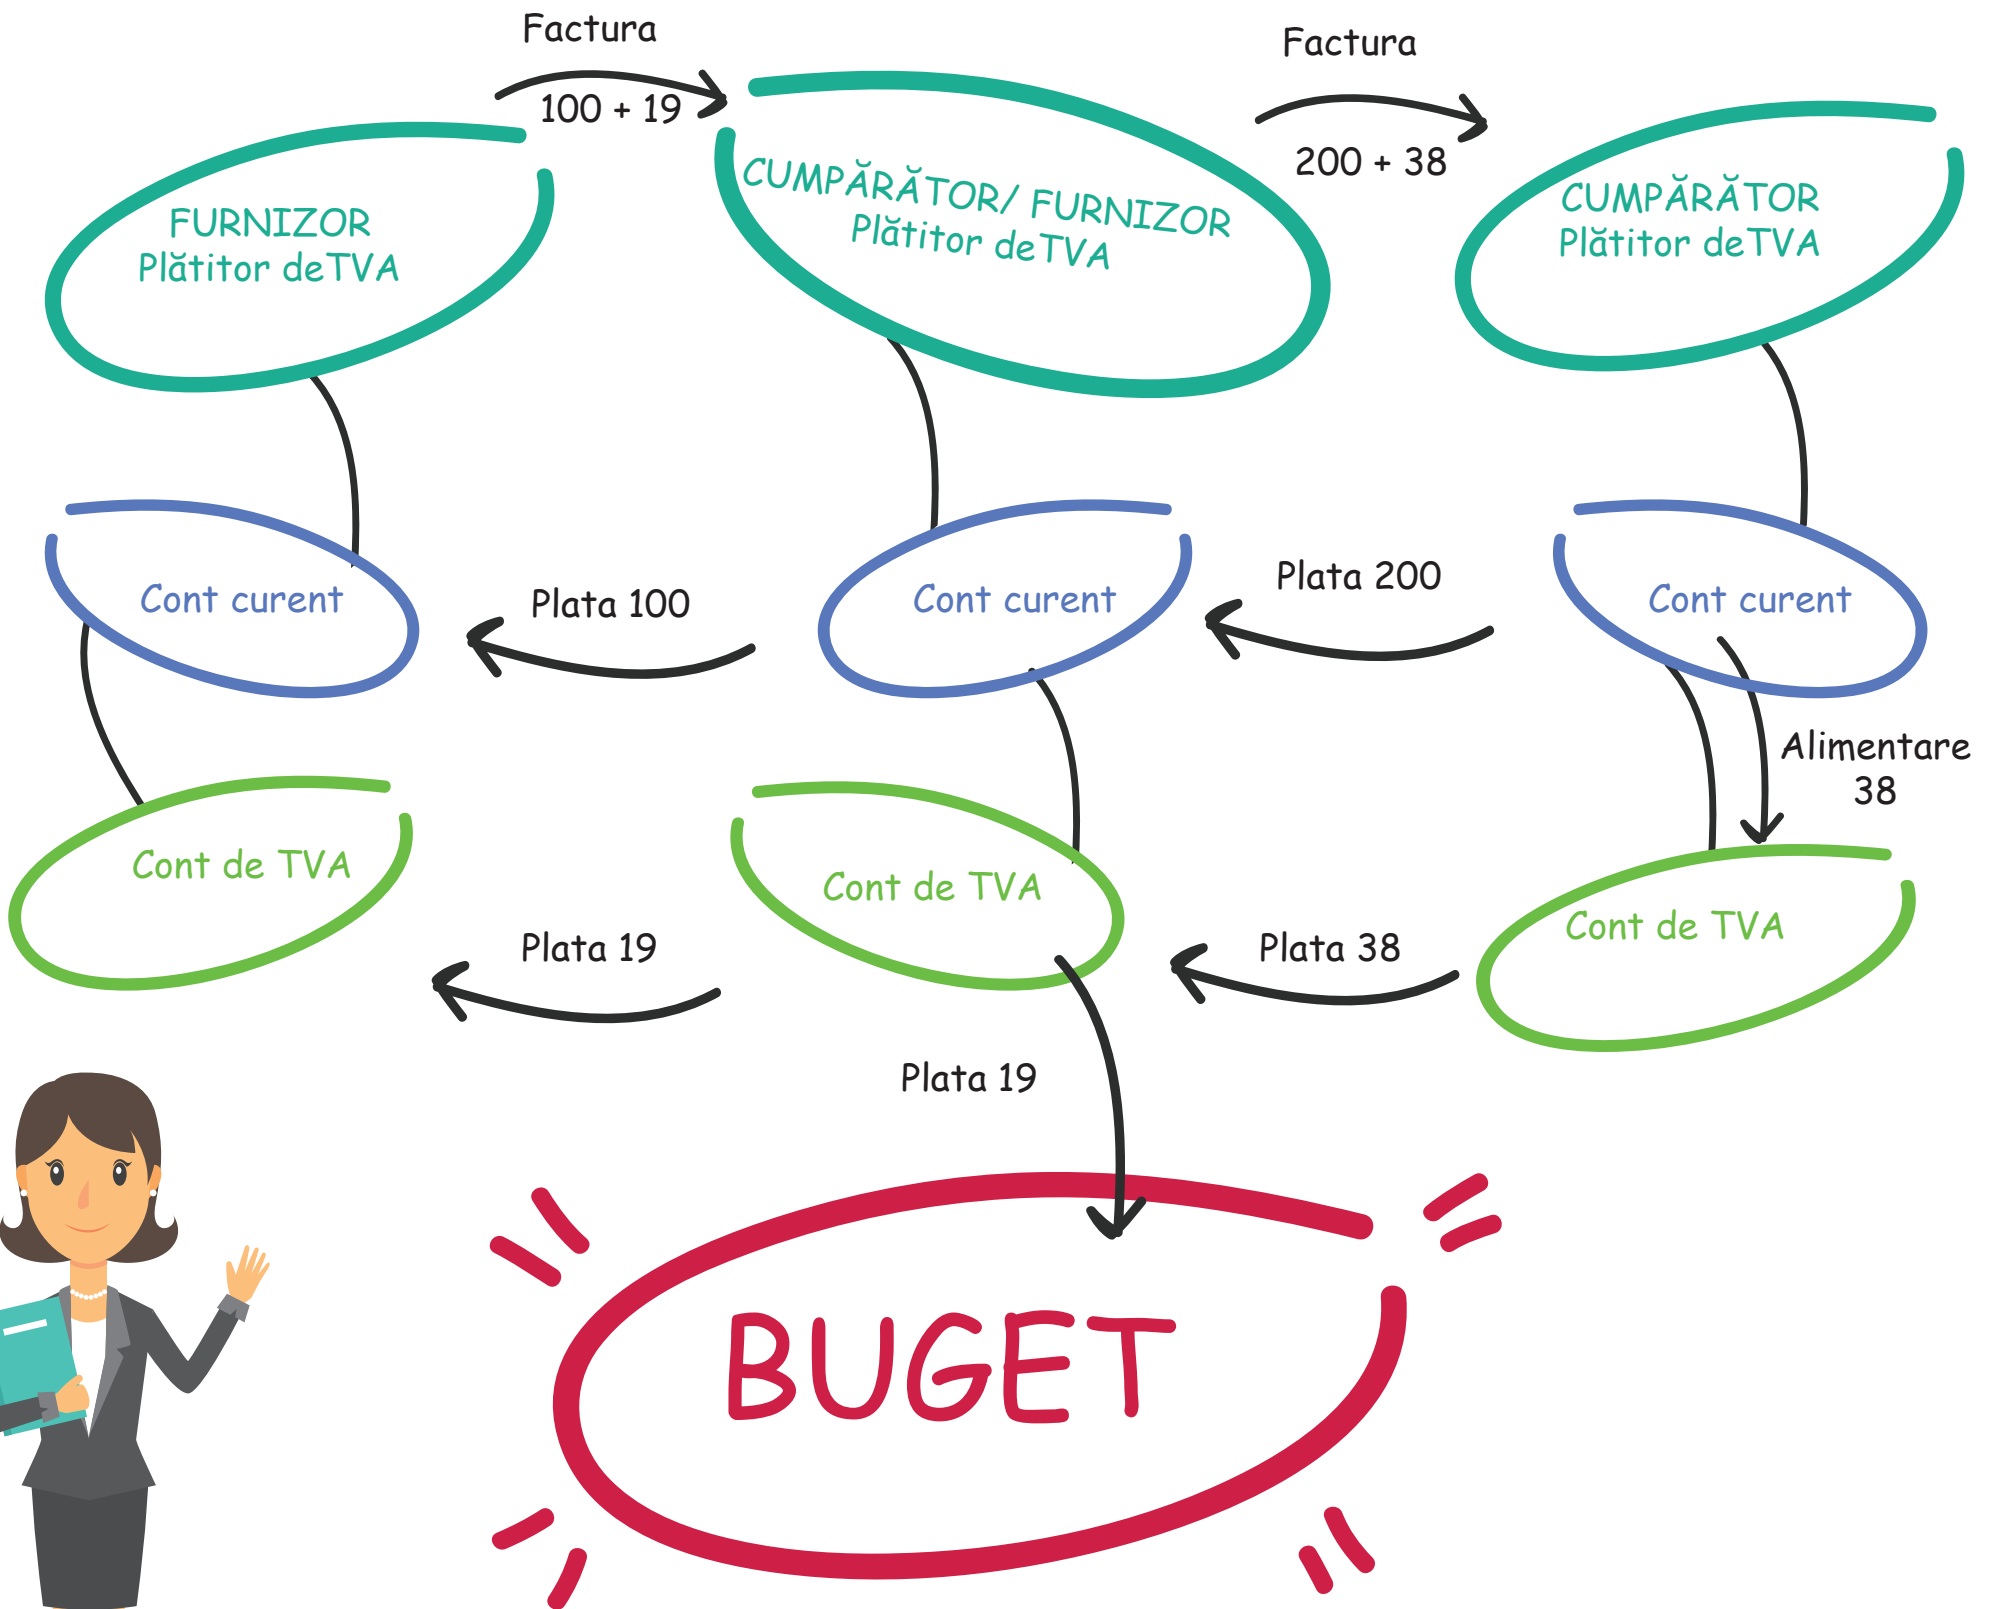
Factura
100 + 19

Factura
200 + 38

FURNIZOR
Plătitor deTVA

CUMPĂRĂTOR/ FURNIZOR
Plătitor deTVA

CUMPĂRĂTOR
Plătitor deTVA

Cont curent

Plata 100

Cont curent

Plata 200

Cont curent

Alimentare
38

Cont de TVA

Cont de TVA

Cont de TVA

Plata 19

Plata 38

Plata 19

BUGET